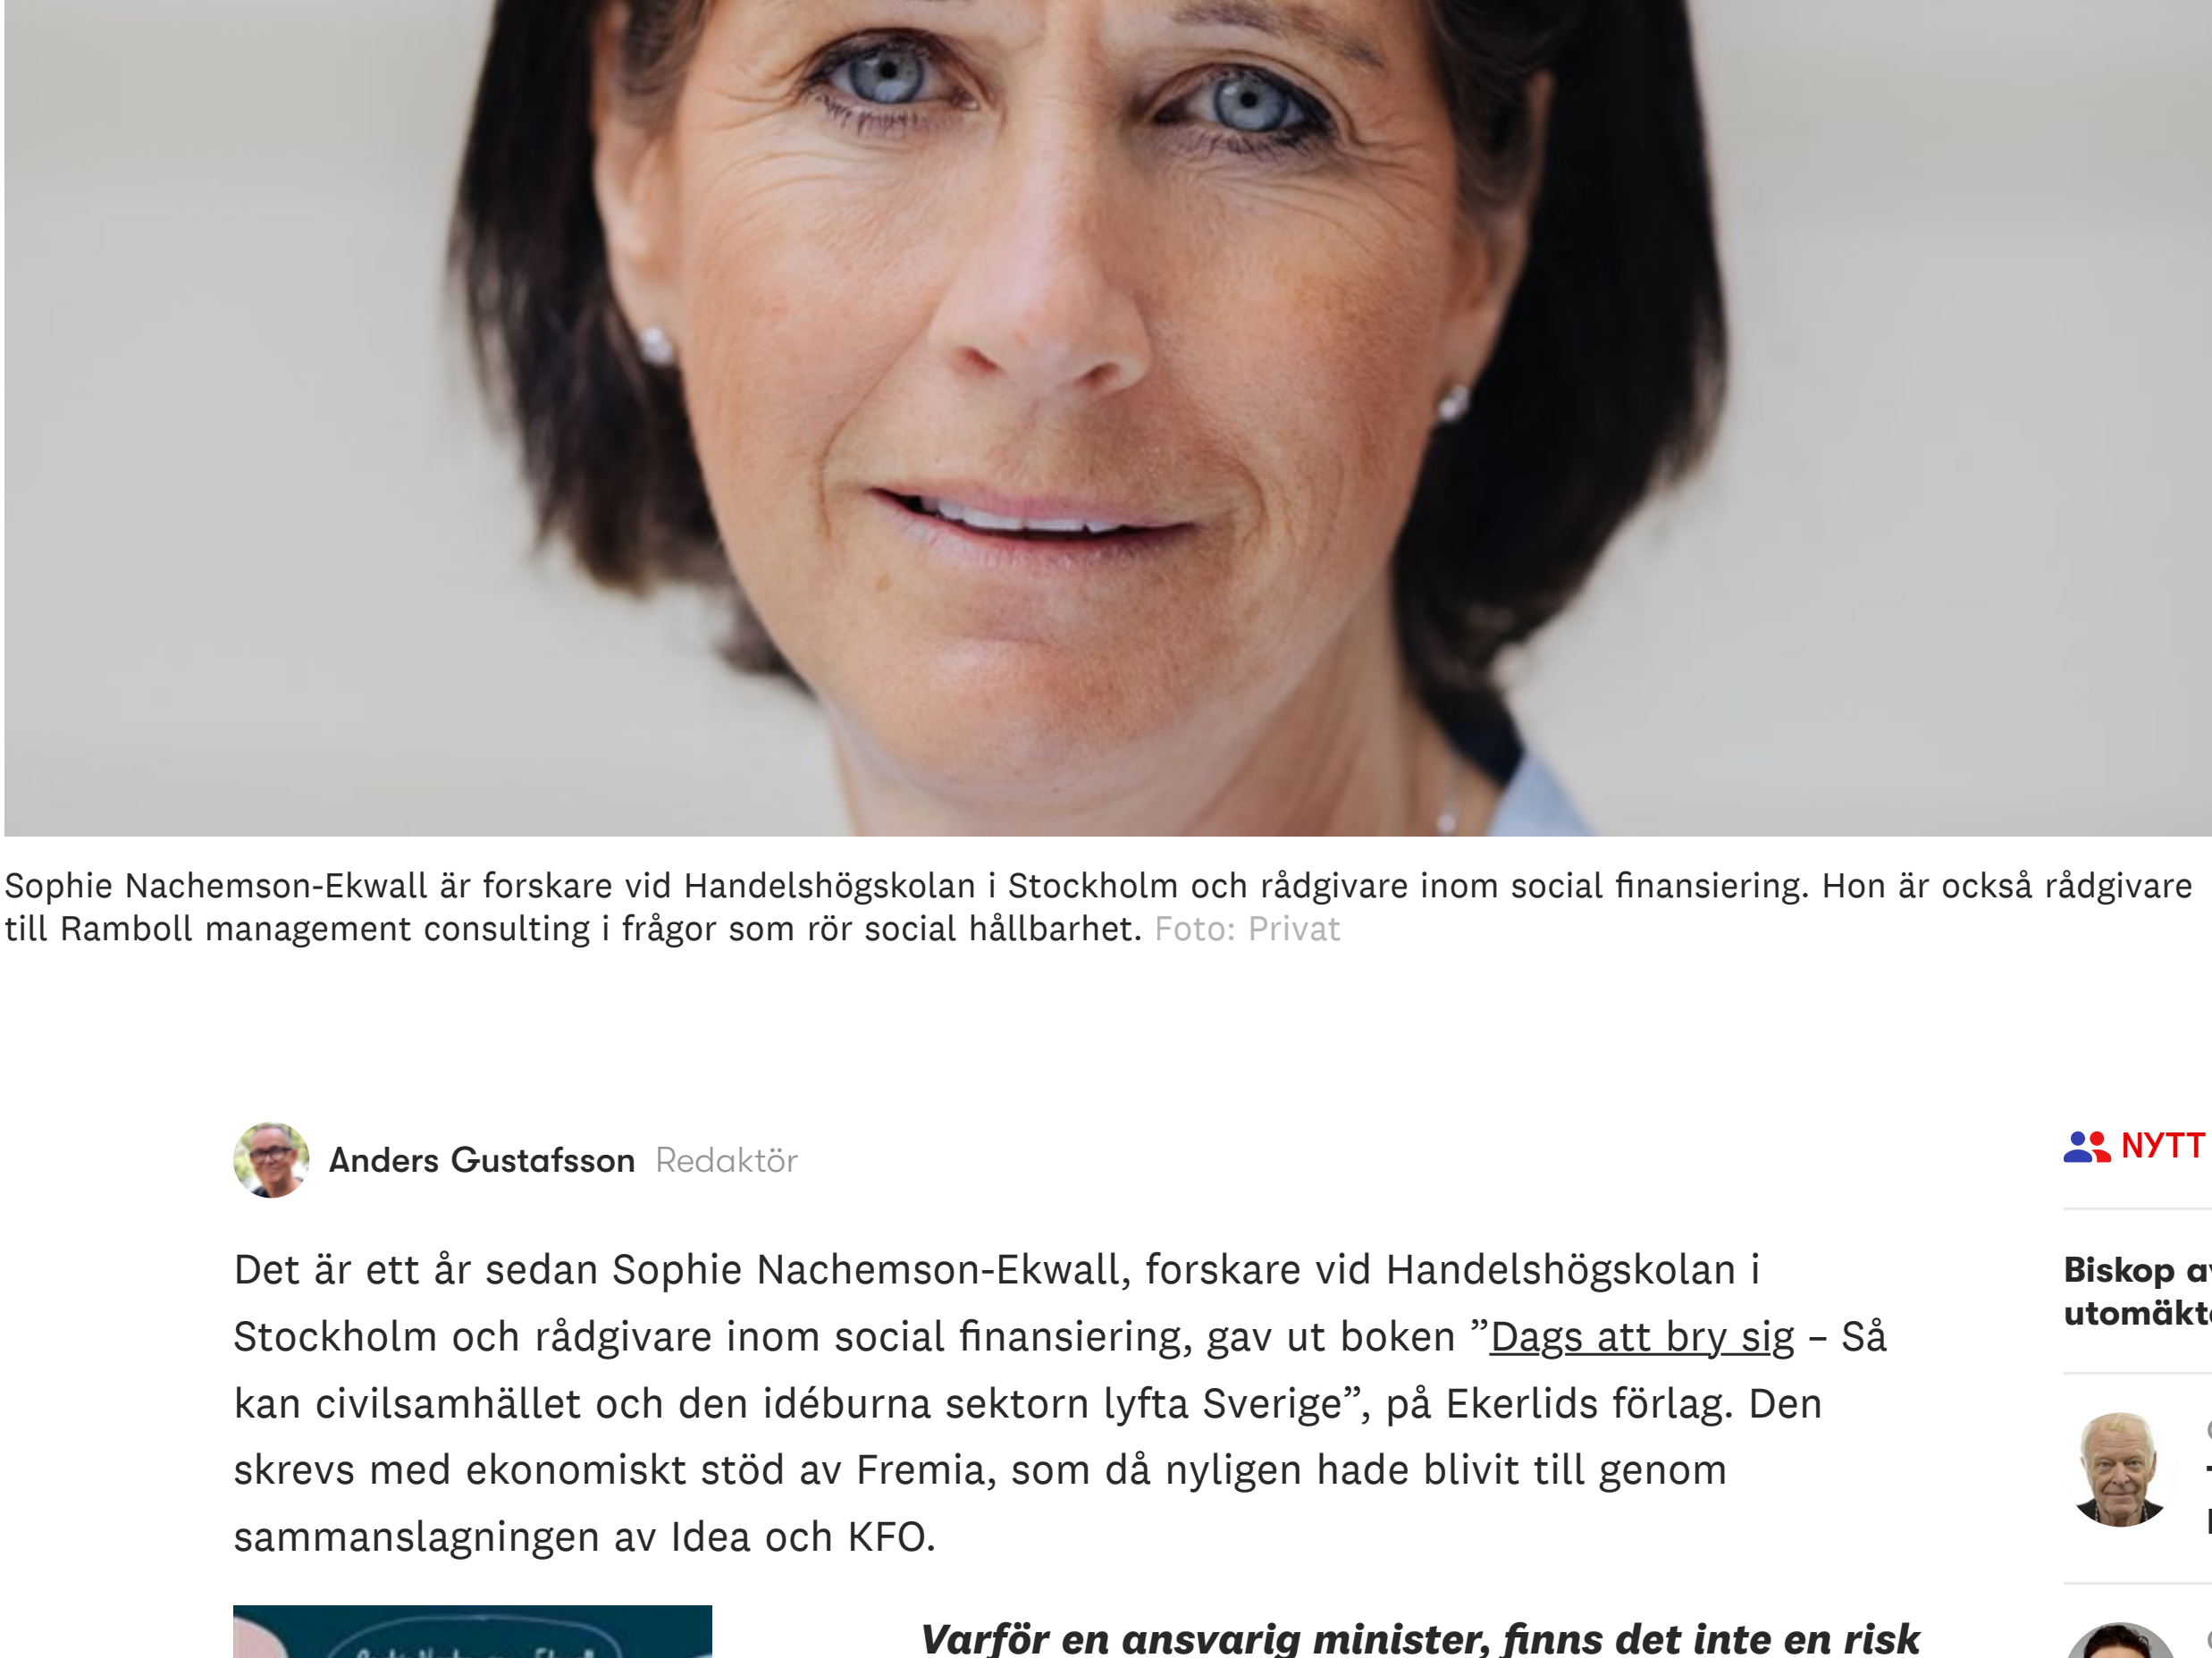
Sophie Nachemson-Ekwall är forskare vid Handelshögskolan i Stockholm och rådgivare inom social finansiering. Hon är också rådgivare till Ramboll management consulting i frågor som rör social hållbarhet. Foto: Privat

Anders Gustafsson Redaktör

NYTT

Det är ett år sedan Sophie Nachemson-Ekwall, forskare vid Handelshögskolan i Stockholm och rådgivare inom social finansiering, gav ut boken ”Dags att bry sig – Så kan civilsamhället och den idéburna sektorn lyfta Sverige”, på Ekerlids förlag. Den skrevs med ekonomiskt stöd av Fremia, som då nyligen hade blivit till genom sammanslagningen av Idea och KFO.

Biskop a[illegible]
utomäkt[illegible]

Varför en ansvarig minister, finns det inte en risk